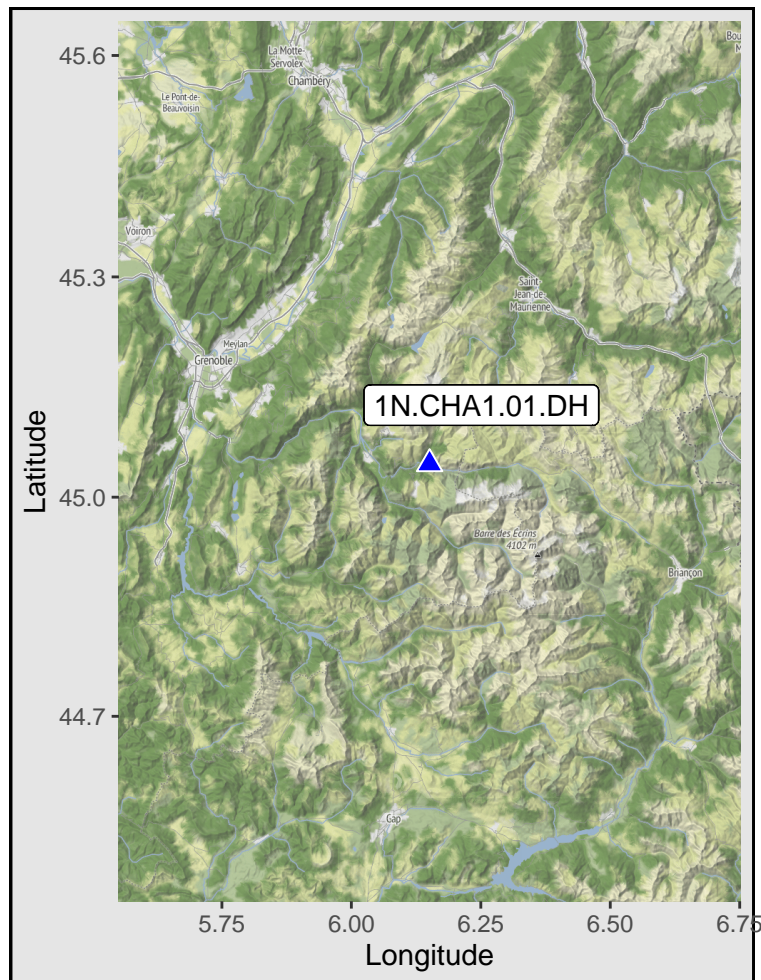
45.6
45.3
45.0
44.7
Latitude
La Motte-Servolex
Chambéry
Le Pont-de-Beauvoisin
Voiron
Saint-Jean-de-Maurienne
Meylan
Grenoble
1N.CHA1.01.DH
Barre des Écrins 4102 m
Briançon
Gap
Bou
M
5.75
6.00
6.25
6.50
6.75
Longitude